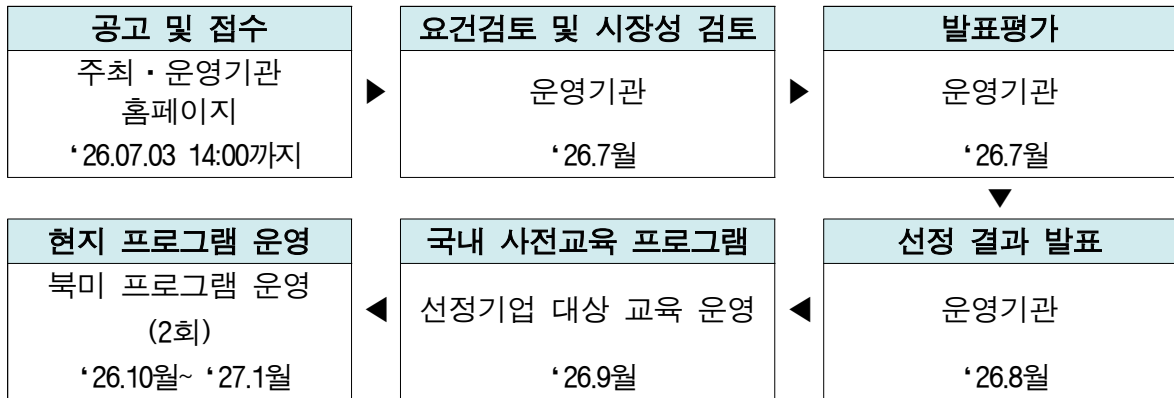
공고 및 접수
주최・운영기관 홈페이지
'26.07.03 14:00까지

▶

요건검토 및 시장성 검토
운영기관
'26.7월

▶

발표평가
운영기관
'26.7월

▼

선정 결과 발표
운영기관
'26.8월

◀

국내 사전교육 프로그램
선정기업 대상 교육 운영
'26.9월

◀

현지 프로그램 운영
북미 프로그램 운영 (2회)
'26.10월~ '27.1월